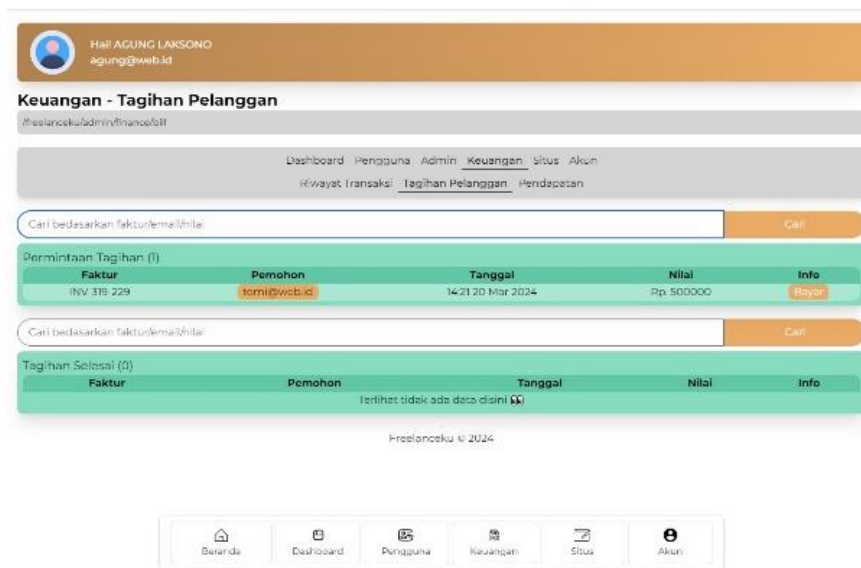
Hai! AGUNG LAKSONO
agung@web.id

Keuangan - Tagihan Pelanggan

/freelanceku/admin/finance/bill

Dashboard Pengguna Admin Keuangan Situs Akun

Riwayat Transaksi Tagihan Pelanggan Pendapatan

Cari bedasarkan faktur/email/nilai

Cari

Permintaan Tagihan (1)

| Faktur | Pemohon | Tanggal | Nilai | Info |
|---|---|---|---|---|
| INV 319 229 | tomi@web.id | 14:21 20 Mar 2024 | Rp. 500000 | Bayar |

Cari bedasarkan faktur/email/nilai

Cari

Tagihan Selesai (0)

| Faktur | Pemohon | Tanggal | Nilai | Info |
|---|---|---|---|---|
| Terlihat tidak ada data disini | | | | |

Freelanceku © 2024

Beranda Dashboard Pengguna Keuangan Situs Akun